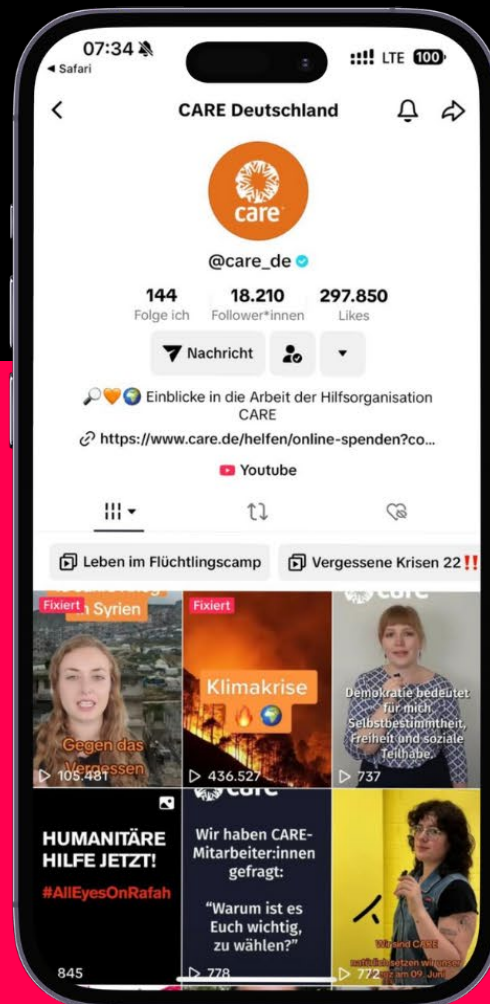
07:34
◂ Safari
LTE 100

CARE Deutschland

care

@care_de

144
Folge ich

18.210
Follower*innen

297.850
Likes

Nachricht

🔎🧡🌍 Einblicke in die Arbeit der Hilfsorganisation CARE

https://www.care.de/helfen/online-spenden?co...

Youtube

Leben im Flüchtlingscamp

Vergessene Krisen 22‼️

Fixiert
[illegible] in Syrien
Gegen das Vergessen
105.481

Fixiert
Klimakrise 🔥🌍
436.527

care
Demokratie bedeutet für mich Selbstbestimmtheit, Freiheit und soziale Teilhabe.
737

HUMANITÄRE HILFE JETZT!
#AllEyesOnRafah
845

care
Wir haben CARE-Mitarbeiter:innen gefragt:
"Warum ist es Euch wichtig, zu wählen?"
778

Wir sind CARE
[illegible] am 09. Juni
772